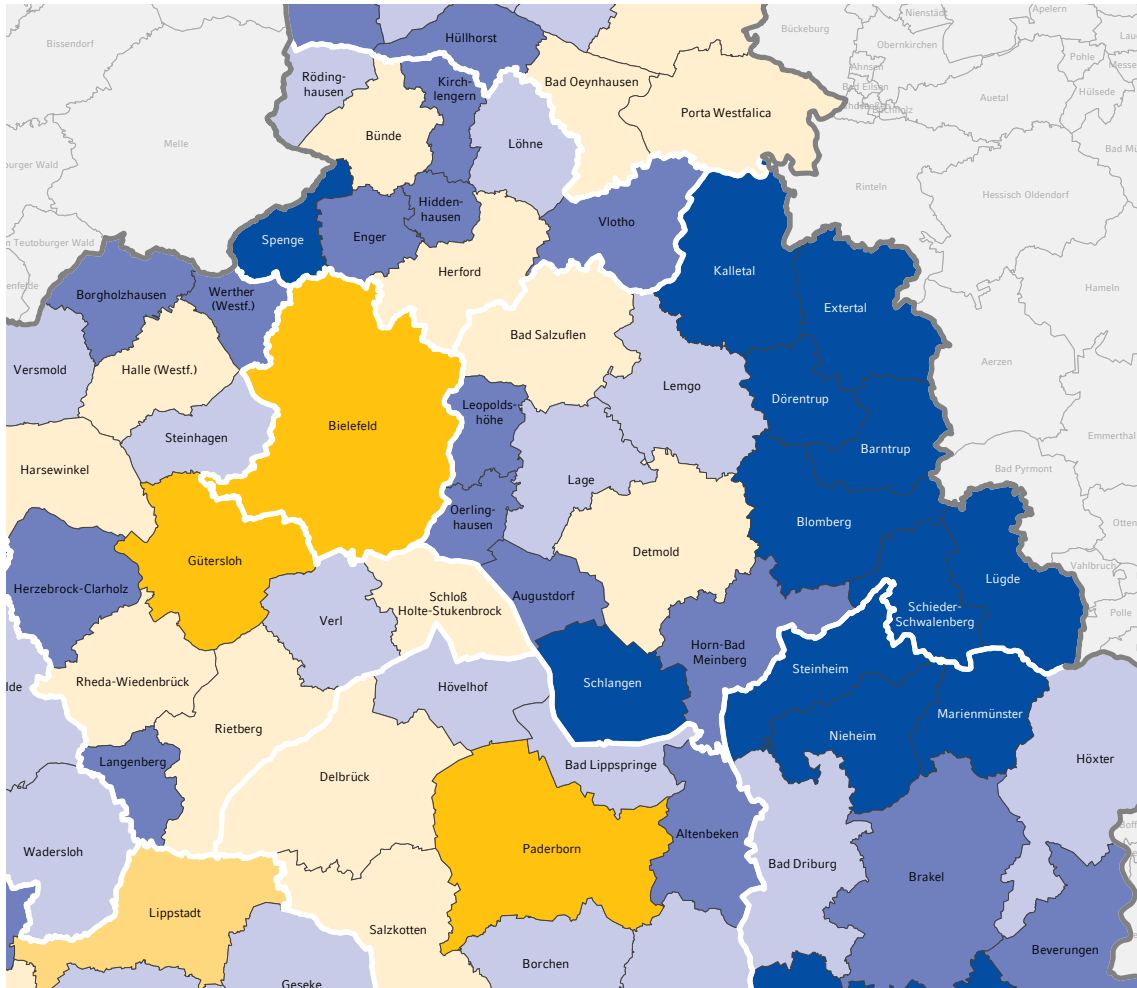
Bissendorf
Hüllhorst
Bückeburg
Nienstädt
Apelern
Obernkirchen
Röding-hausen
Kirch-lengern
Bad Oeynhausen
Ahnsen
Bad Eilsen
Pohle
Messen
Auetal
Hülsede
Porta Westfalica
Bünde
Löhne
Melle
burger Wald
Bad M
Spenge
Enger
Hidden-hausen
Vlotho
Rinteln
Hessisch Oldendorf
n Teutoburger Wald
Herford
Kalletal
Borgholzhausen
Werther (Westf.)
Extertal
Hameln
Bad Salzuflen
Versmold
Halle (Westf.)
Lemgo
Aerzen
Leopolds-höhe
Dörentrup
Bielefeld
Steinhagen
Barntrup
Emmerthal
Harsewinkel
Lage
Bad Pyrmont
Oerling-hausen
Blomberg
Detmold
Otten
Gütersloh
Herzebrock-Clarholz
Lügde
Vahlbruch
Schloß Holte-Stukenbrock
Augustdorf
Schieder-Schwalenberg
Polle
Verl
Horn-Bad Meinberg
Schlangen
Steinheim
Rheda-Wiedenbrück
Hövelhof
Marienmünster
Rietberg
Nieheim
Höxter
Langenberg
Bad Lippspringe
Delbrück
Altenbeken
Wadersloh
Paderborn
Bad Driburg
Brakel
Lippstadt
Salzkotten
Beverungen
Borchen
Geseke